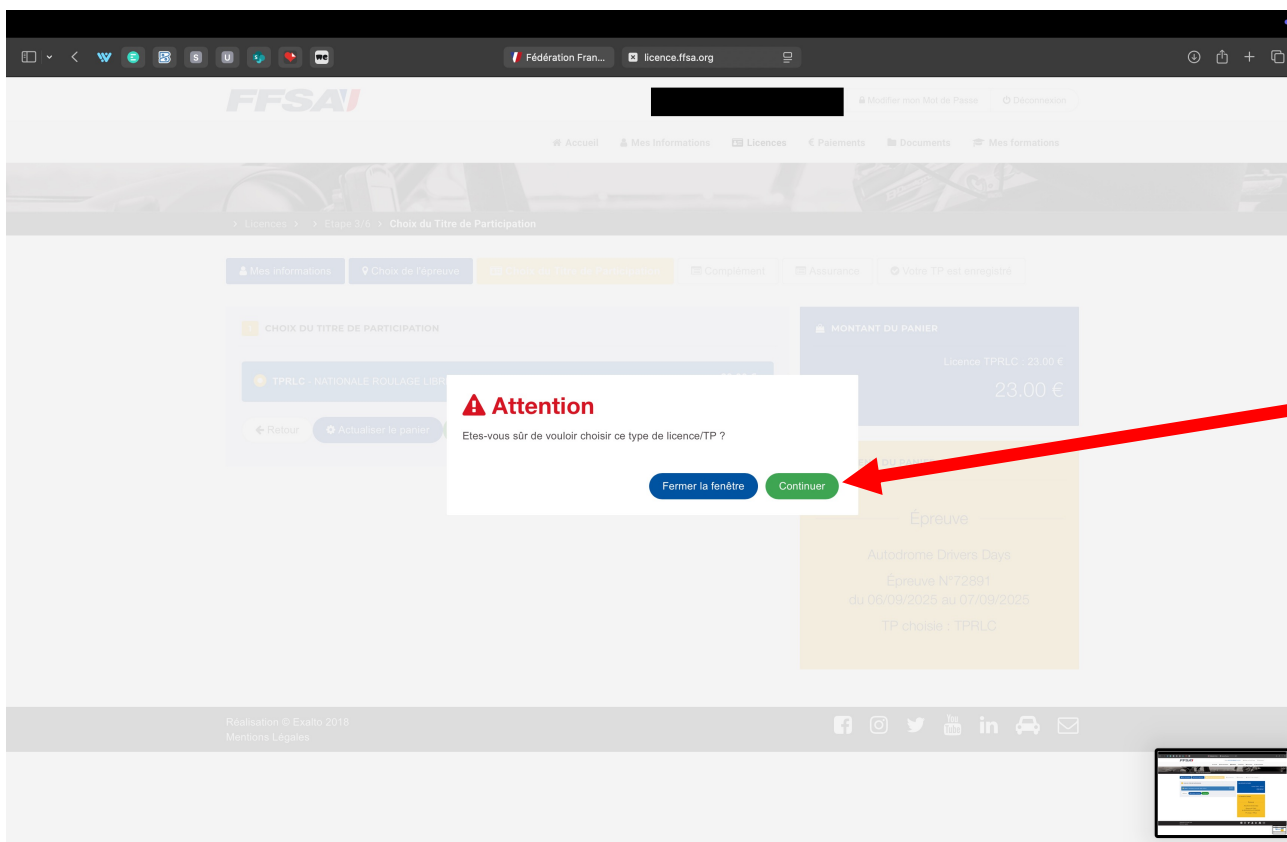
Fédération Fran...
licence.ffsa.org

FFSA

Modifier mon Mot de Passe
Déconnexion

Accueil
Mes informations
Licences
Paiements
Documents
Mes formations

Licences > Etape 3/6 > Choix du Titre de Participation

Mes informations
Choix de l'épreuve
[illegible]
Complément
Assurance
Votre TP est enregistré

CHOIX DU TITRE DE PARTICIPATION

TPRLC - NATIONALE ROULAGE LIBR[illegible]

Retour
Actualiser le panier

MONTANT DU PANIER

Licence TPRLC : 23.00 €

23.00 €

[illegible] DU PANIER

Epreuve

Autodrome Drivers Days

Épreuve N°72891
du 06/09/2025 au 07/09/2025

TP choisie : TPRLC

Attention

Etes-vous sûr de vouloir choisir ce type de licence/TP ?

Fermer la fenêtre
Continuer

Réalisation © Exalto 2018
Mentions Légales